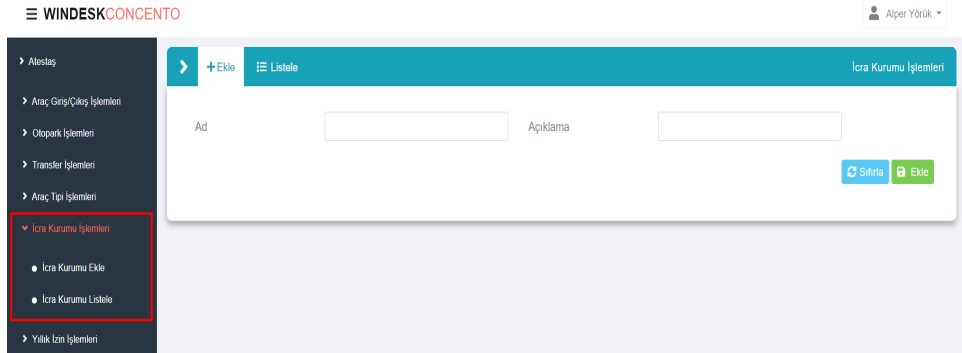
WINDESKCONCENTO

Alper Yörük

Atestaş

Araç Giriş/Çıkış İşlemleri

Otopark İşlemleri

Transfer İşlemleri

Araç Tipi İşlemleri

İcra Kurumu İşlemleri

İcra Kurumu Ekle

İcra Kurumu Listele

Yıllık İzin İşlemleri

+Ekle

Listele

İcra Kurumu İşlemleri

Ad

Açıklama

Sıfırla

Ekle